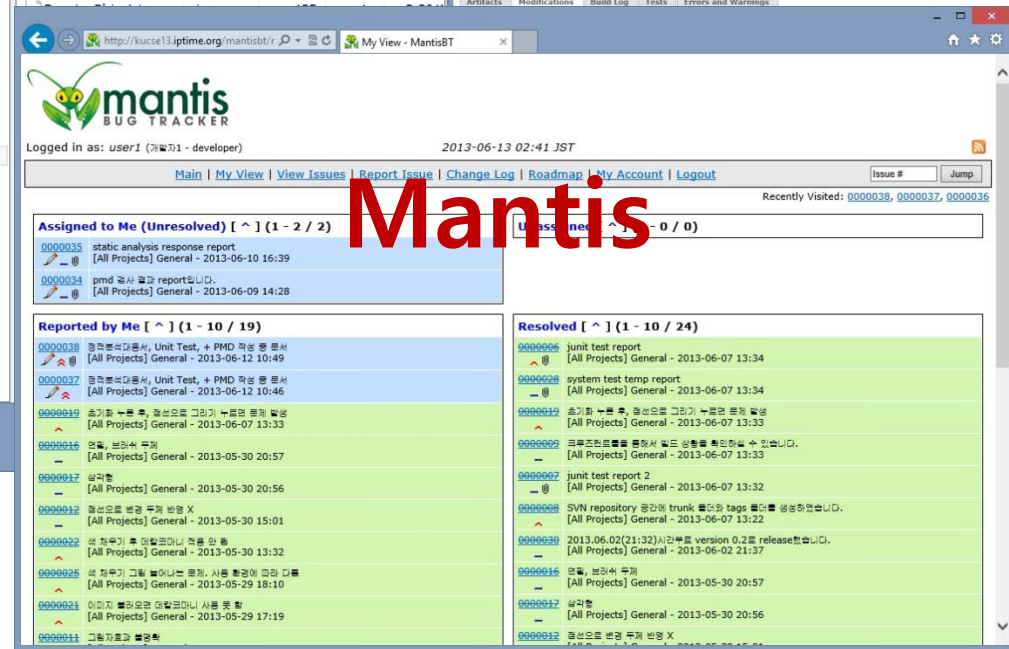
Artifacts Modifications Build Log Tests Errors and Warnings

http://kucse13.iptime.org/mantisbt/r

My View - MantisBT

mantis
BUG TRACKER

Logged in as: user1 (개발자1 - developer)

2013-06-13 02:41 JST

Main | My View | View Issues | Report Issue | Change Log | Roadmap | My Account | Logout

Issue #
Jump

Recently Visited: 0000038, 0000037, 0000036

Mantis

Assigned to Me (Unresolved) [ ^ ] (1 - 2 / 2)

Unassigned [ ^ ] (0 - 0 / 0)

0000035 static analysis response report
[All Projects] General - 2013-06-10 16:39

0000034 pmd 검사 결과 report입니다.
[All Projects] General - 2013-06-09 14:28

Reported by Me [ ^ ] (1 - 10 / 19)

0000038 정적분석대응서, Unit Test, + PMD 작성 중 문서
[All Projects] General - 2013-06-12 10:49

0000037 정적분석대응서, Unit Test, + PMD 작성 중 문서
[All Projects] General - 2013-06-12 10:46

0000019 초기화 누른 후, 점선으로 그리기 누르면 문제 발생
[All Projects] General - 2013-06-07 13:33

0000016 연필, 브러쉬 두께
[All Projects] General - 2013-05-30 20:57

0000017 삼각형
[All Projects] General - 2013-05-30 20:56

0000012 점선으로 변경 두께 반영 X
[All Projects] General - 2013-05-30 15:01

0000022 색 채우기 후 메탈크마니 적용 안 됨
[All Projects] General - 2013-05-30 13:32

0000025 색 채우기 그림 불러오는 문제. 사용 환경에 따라 다름
[All Projects] General - 2013-05-29 18:10

0000021 이미지 불러오면 메탈크마니 사용 못 함
[All Projects] General - 2013-05-29 17:19

0000011 그림자효과 불량함

Resolved [ ^ ] (1 - 10 / 24)

0000006 junit test report
[All Projects] General - 2013-06-07 13:34

0000028 system test temp report
[All Projects] General - 2013-06-07 13:34

0000019 초기화 누른 후, 점선으로 그리기 누르면 문제 발생
[All Projects] General - 2013-06-07 13:33

0000009 크루즈컨트롤을 통해서 빌드 상황을 확인하실 수 있습니다.
[All Projects] General - 2013-06-07 13:33

0000007 junit test report 2
[All Projects] General - 2013-06-07 13:32

0000008 SVN repository 공간에 trunk 폴더와 tags 폴더를 생성하였습니다.
[All Projects] General - 2013-06-07 13:22

0000030 2013.06.02(21:32)시간부로 version 0.2로 release했습니다.
[All Projects] General - 2013-06-02 21:37

0000016 연필, 브러쉬 두께
[All Projects] General - 2013-05-30 20:57

0000017 삼각형
[All Projects] General - 2013-05-30 20:56

0000012 점선으로 변경 두께 반영 X